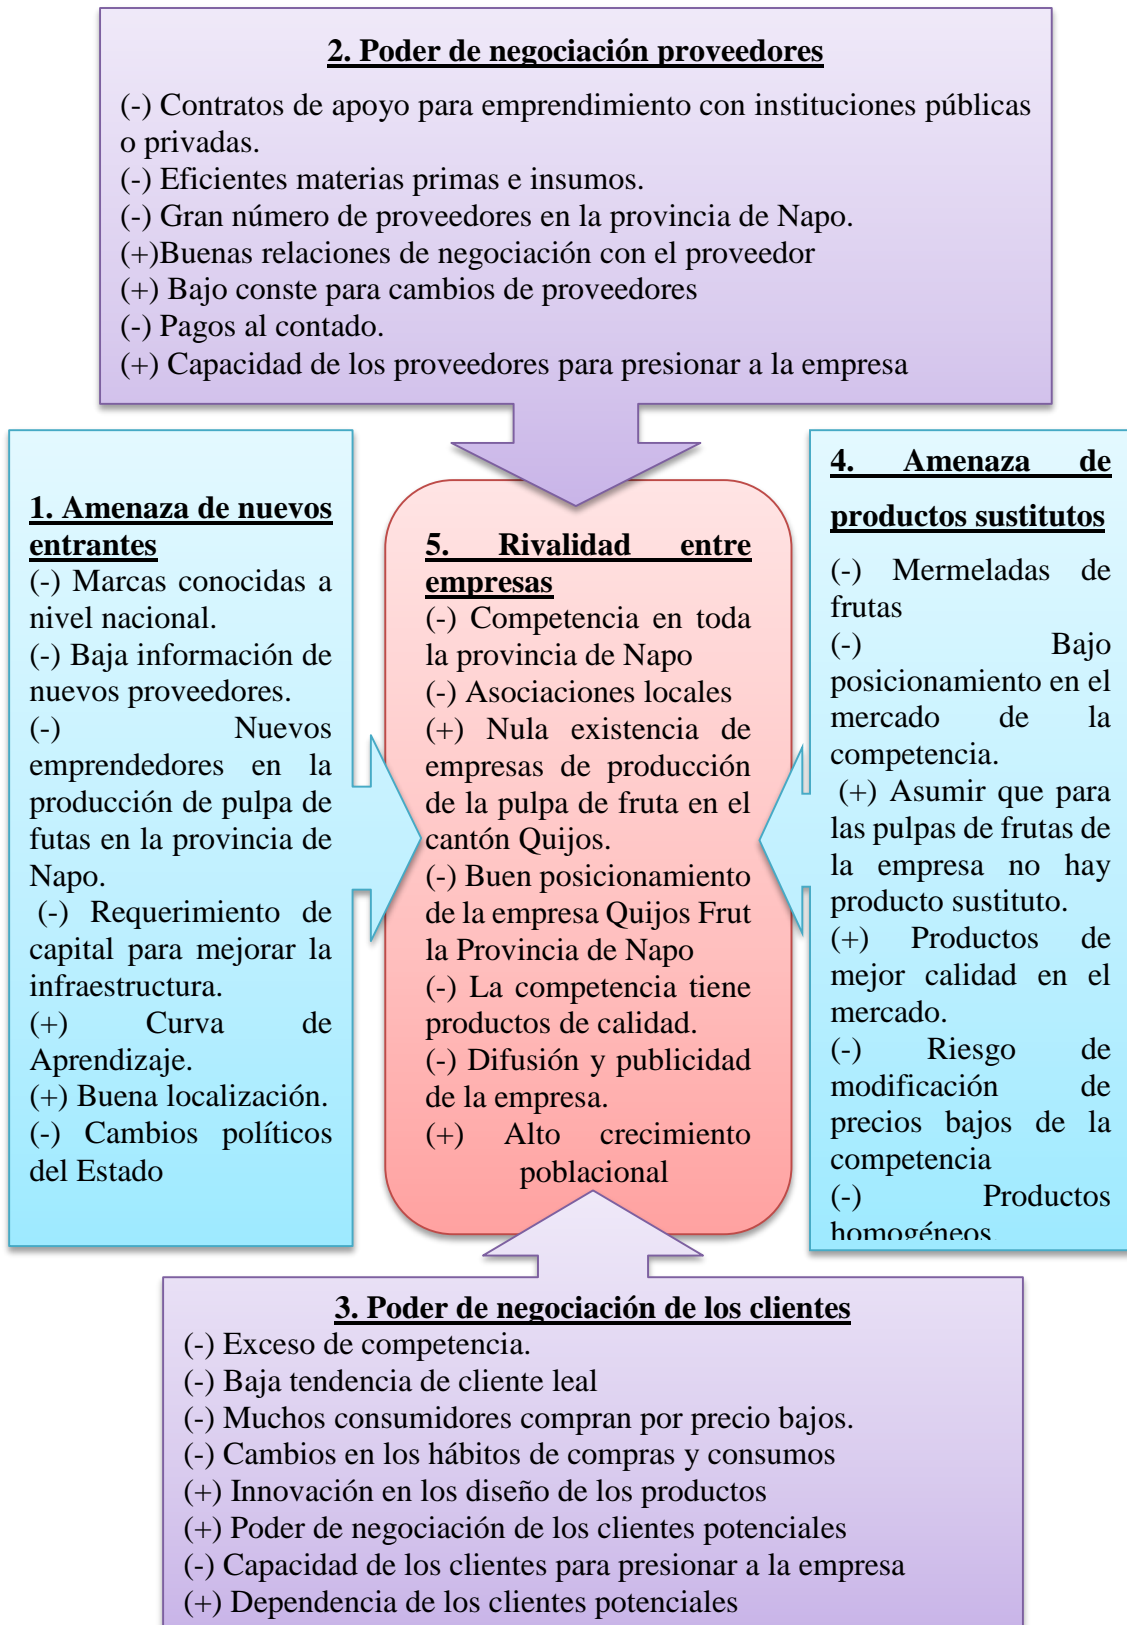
2. Poder de negociación proveedores

(-) Contratos de apoyo para emprendimiento con instituciones públicas o privadas.
(-) Eficientes materias primas e insumos.
(-) Gran número de proveedores en la provincia de Napo.
(+)Buenas relaciones de negociación con el proveedor
(+) Bajo conste para cambios de proveedores
(-) Pagos al contado.
(+) Capacidad de los proveedores para presionar a la empresa

1. Amenaza de nuevos entrantes
(-) Marcas conocidas a nivel nacional.
(-) Baja información de nuevos proveedores.
(-) Nuevos emprendedores en la producción de pulpa de futas en la provincia de Napo.
(-) Requerimiento de capital para mejorar la infraestructura.
(+) Curva de Aprendizaje.
(+) Buena localización.
(-) Cambios políticos del Estado

5. Rivalidad entre empresas
(-) Competencia en toda la provincia de Napo
(-) Asociaciones locales
(+) Nula existencia de empresas de producción de la pulpa de fruta en el cantón Quijos.
(-) Buen posicionamiento de la empresa Quijos Frut la Provincia de Napo
(-) La competencia tiene productos de calidad.
(-) Difusión y publicidad de la empresa.
(+) Alto crecimiento poblacional

4. Amenaza de productos sustitutos
(-) Mermeladas de frutas
(-) Bajo posicionamiento en el mercado de la competencia.
(+) Asumir que para las pulpas de frutas de la empresa no hay producto sustituto.
(+) Productos de mejor calidad en el mercado.
(-) Riesgo de modificación de precios bajos de la competencia
(-) Productos homogéneos.

3. Poder de negociación de los clientes
(-) Exceso de competencia.
(-) Baja tendencia de cliente leal
(-) Muchos consumidores compran por precio bajos.
(-) Cambios en los hábitos de compras y consumos
(+) Innovación en los diseño de los productos
(+) Poder de negociación de los clientes potenciales
(-) Capacidad de los clientes para presionar a la empresa
(+) Dependencia de los clientes potenciales